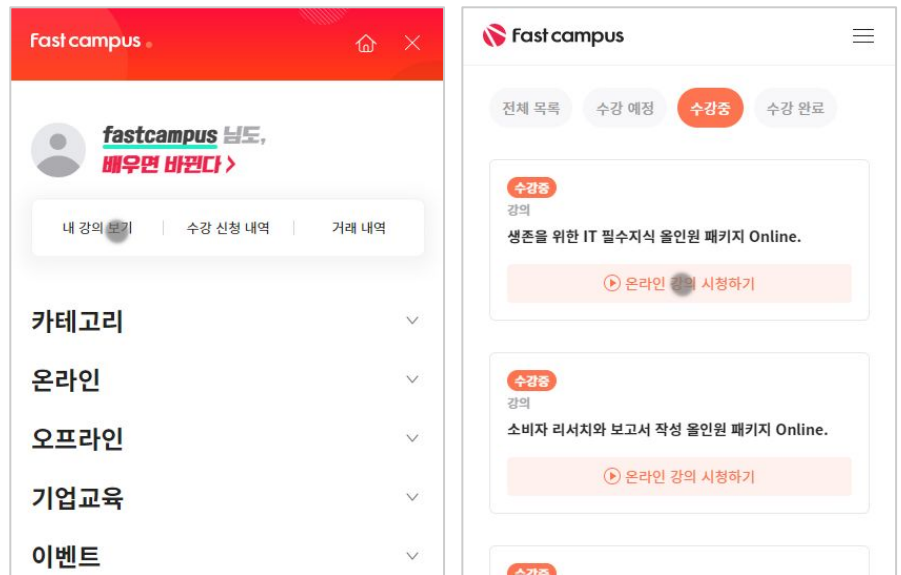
fast campus

fastcampus 님도,
배우면 바뀐다 >

내 강의 보기 | 수강 신청 내역 | 거래 내역

카테고리
온라인
오프라인
기업교육
이벤트

fast campus

전체 목록 수강 예정 수강중 수강 완료

수강중
강의
생존을 위한 IT 필수지식 올인원 패키지 Online.
온라인 강의 시청하기

수강중
강의
소비자 리서치와 보고서 작성 올인원 패키지 Online.
온라인 강의 시청하기

수강중